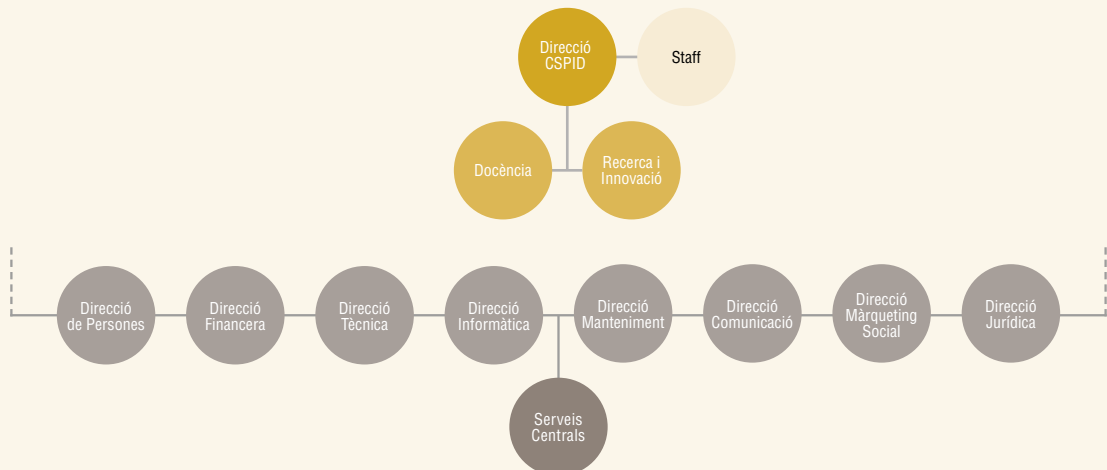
Direcció CSPID

Staff

Docència

Recerca i Innovació

Direcció de Persones

Direcció Financera

Direcció Tècnica

Direcció Informàtica

Direcció Manteniment

Direcció Comunicació

Direcció Màrqueting Social

Direcció Jurídica

Serveis Centrals